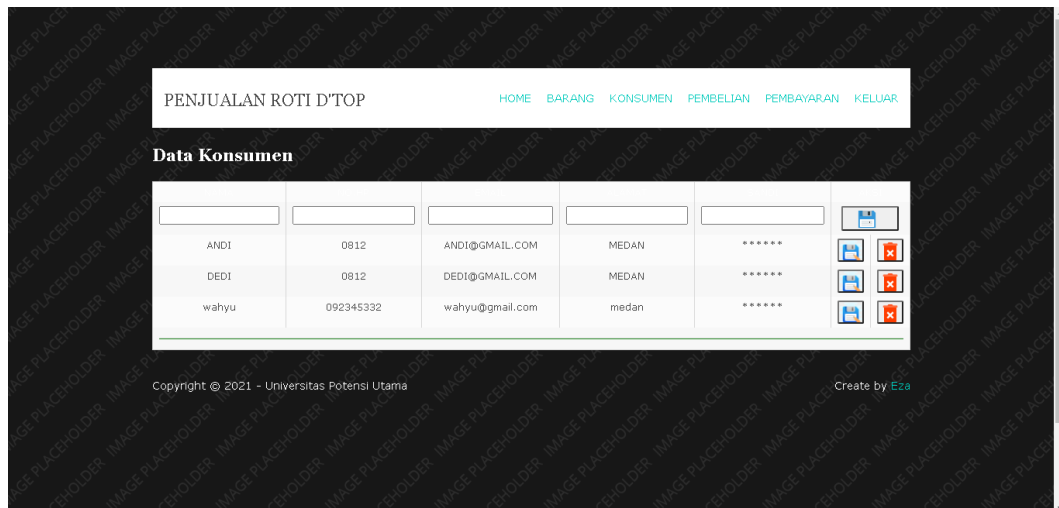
PENJUALAN ROTI D'TOP

HOME BARANG KONSUMEN PEMBELIAN PEMBAYARAN KELUAR

Data Konsumen

| | | | | | |
|---|---|---|---|---|---|
| ANDI | 0812 | ANDI@GMAIL.COM | MEDAN | ****** | |
| DEDI | 0812 | DEDI@GMAIL.COM | MEDAN | ****** | |
| wahyu | 092345332 | wahyu@gmail.com | medan | ****** | |

Copyright © 2021 - Universitas Potensi Utama

Create by Eza